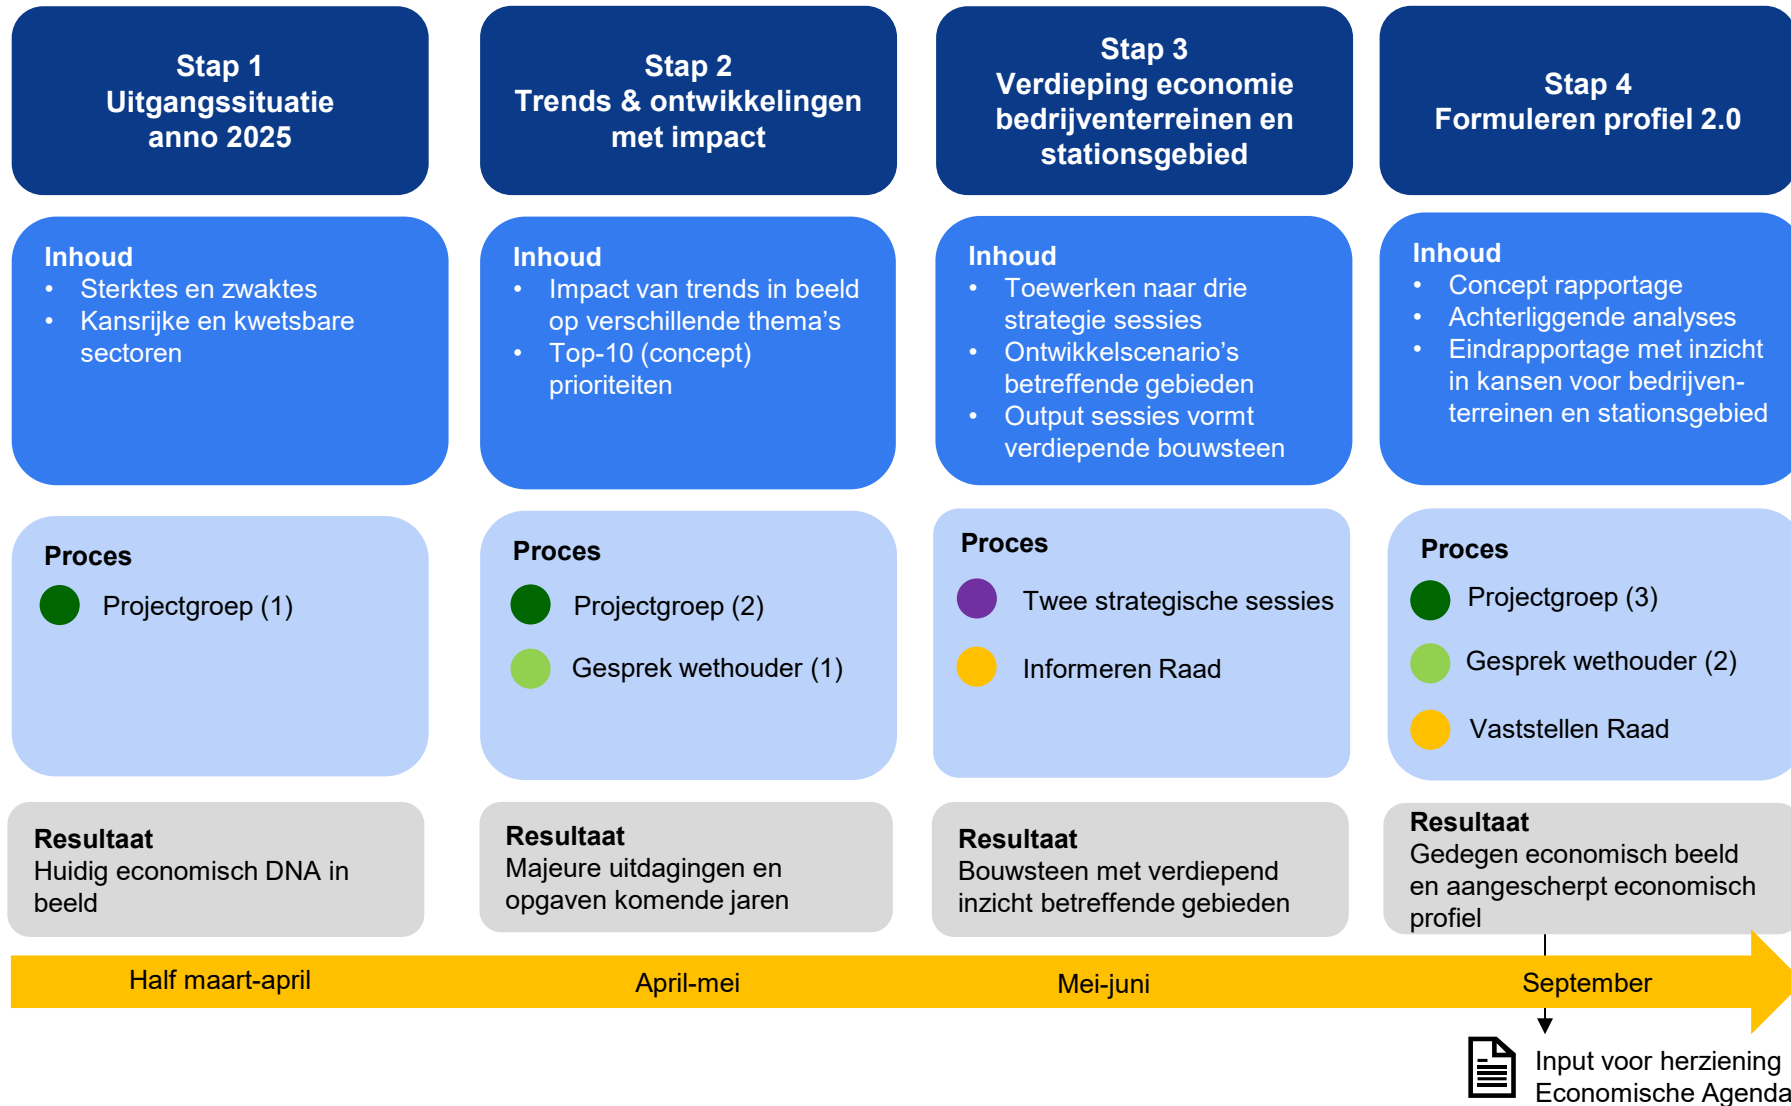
Stap 1
Uitgangssituatie anno 2025

Stap 2
Trends & ontwikkelingen met impact

Stap 3
Verdieping economie bedrijventerreinen en stationsgebied

Stap 4
Formuleren profiel 2.0

Inhoud
- Sterktes en zwaktes
- Kansrijke en kwetsbare sectoren

Inhoud
- Impact van trends in beeld op verschillende thema's
- Top-10 (concept) prioriteiten

Inhoud
- Toewerken naar drie strategie sessies
- Ontwikkelscenario's betreffende gebieden
- Output sessies vormt verdiepende bouwsteen

Inhoud
- Concept rapportage
- Achterliggende analyses
- Eindrapportage met inzicht in kansen voor bedrijventerreinen en stationsgebied

Proces
Projectgroep (1)

Proces
Projectgroep (2)
Gesprek wethouder (1)

Proces
Twee strategische sessies
Informeren Raad

Proces
Projectgroep (3)
Gesprek wethouder (2)
Vaststellen Raad

Resultaat
Huidig economisch DNA in beeld

Resultaat
Majeure uitdagingen en opgaven komende jaren

Resultaat
Bouwsteen met verdiepend inzicht betreffende gebieden

Resultaat
Gedegen economisch beeld en aangescherpt economisch profiel

Half maart-april
April-mei
Mei-juni
September

Input voor herziening Economische Agenda